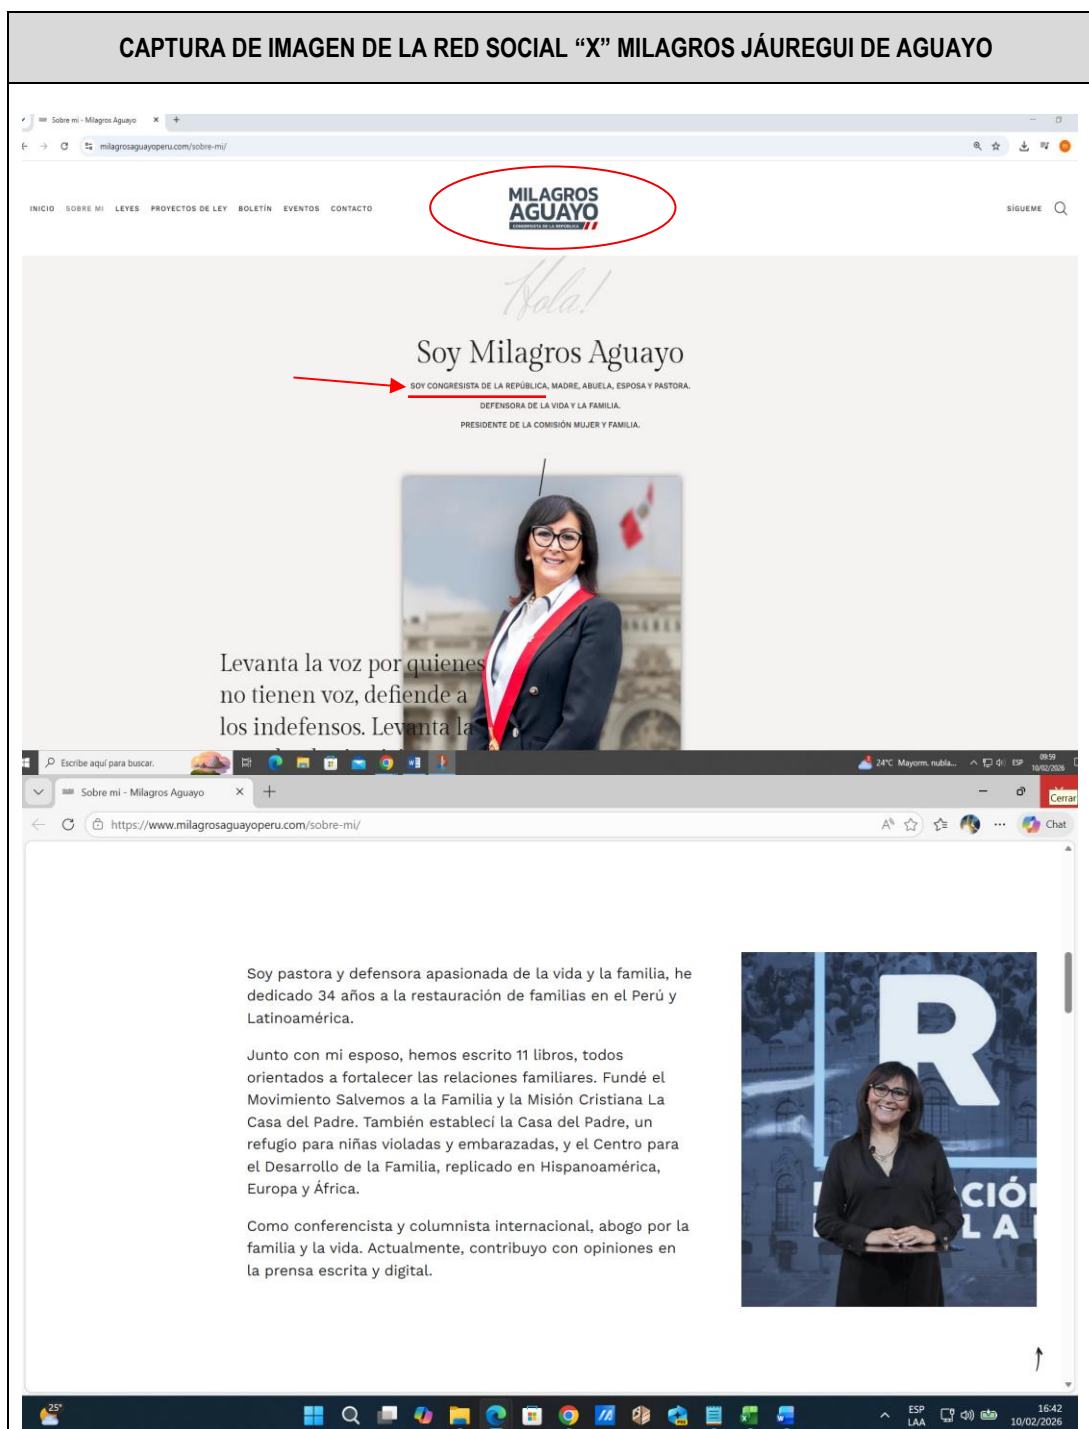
CAPTURA DE IMAGEN DE LA RED SOCIAL “X” MILAGROS JÁUREGUI DE AGUAYO

Sobre mí - Milagros Aguayo

milagrosaguayoperu.com/sobre-mi/

INICIO SOBRE MÍ LEYES PROYECTOS DE LEY BOLETÍN EVENTOS CONTACTO

MILAGROS AGUAYO
CONGRESISTA DE LA REPÚBLICA

SÍGUEME

Hola!

Soy Milagros Aguayo

SOY CONGRESISTA DE LA REPÚBLICA, MADRE, ABUELA, ESPOSA Y PASTORA.

DEFENSORA DE LA VIDA Y LA FAMILIA.

PRESIDENTE DE LA COMISIÓN MUJER Y FAMILIA.

Levanta la voz por quienes no tienen voz, defiende a los indefensos. Levanta la

Escribe aquí para buscar.

24°C Mayorm. nubla... ESP 09:59 10/02/2026

Sobre mí - Milagros Aguayo

Cerrar

https://www.milagrosaguayoperu.com/sobre-mi/

Chat

Soy pastora y defensora apasionada de la vida y la familia, he dedicado 34 años a la restauración de familias en el Perú y Latinoamérica.

Junto con mi esposo, hemos escrito 11 libros, todos orientados a fortalecer las relaciones familiares. Fundé el Movimiento Salvemos a la Familia y la Misión Cristiana La Casa del Padre. También establecí la Casa del Padre, un refugio para niñas violadas y embarazadas, y el Centro para el Desarrollo de la Familia, replicado en Hispanoamérica, Europa y África.

Como conferencista y columnista internacional, abogo por la familia y la vida. Actualmente, contribuyo con opiniones en la prensa escrita y digital.

R
CIÓ
LA

25°

ESP LAA 16:42 10/02/2026